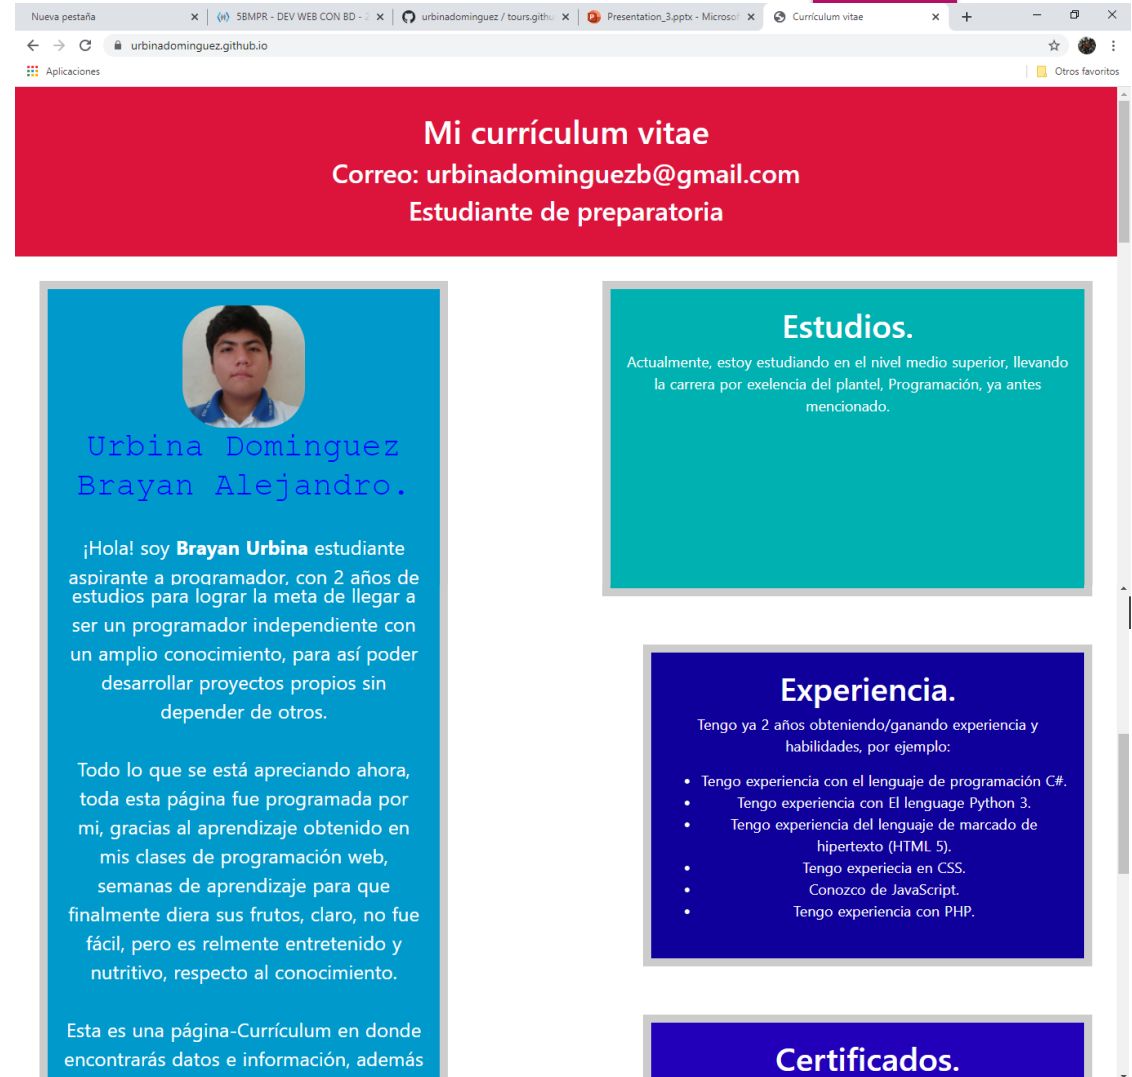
Nueva pestaña × 5BMPR - DEV WEB CON BD - 2 × urbinadominguez / tours.githu × Presentation_3.pptx - Microsof × Currículum vitae × +

urbinadominguez.github.io

Aplicaciones

Otros favoritos

Mi currículum vitae
Correo: urbinadominguezb@gmail.com
Estudiante de preparatoria

Urbina Dominguez Brayan Alejandro.

¡Hola! soy **Brayan Urbina** estudiante aspirante a programador, con 2 años de estudios para lograr la meta de llegar a ser un programador independiente con un amplio conocimiento, para así poder desarrollar proyectos propios sin depender de otros.

Todo lo que se está apreciando ahora, toda esta página fue programada por mi, gracias al aprendizaje obtenido en mis clases de programación web, semanas de aprendizaje para que finalmente diera sus frutos, claro, no fue fácil, pero es relmente entretenido y nutritivo, respecto al conocimiento.

Esta es una página-Currículum en donde encontrarás datos e información, además

Estudios.
Actualmente, estoy estudiando en el nivel medio superior, llevando la carrera por exelencia del plantel, Programación, ya antes mencionado.

Experiencia.
Tengo ya 2 años obteniendo/ganando experiencia y habilidades, por ejemplo:

- Tengo experiencia con el lenguaje de programación C#.
- Tengo experiencia con El lenguage Python 3.
- Tengo experiencia del lenguaje de marcado de hipertexto (HTML 5).
- Tengo experiecia en CSS.
- Conozco de JavaScript.
- Tengo experiencia con PHP.

Certificados.